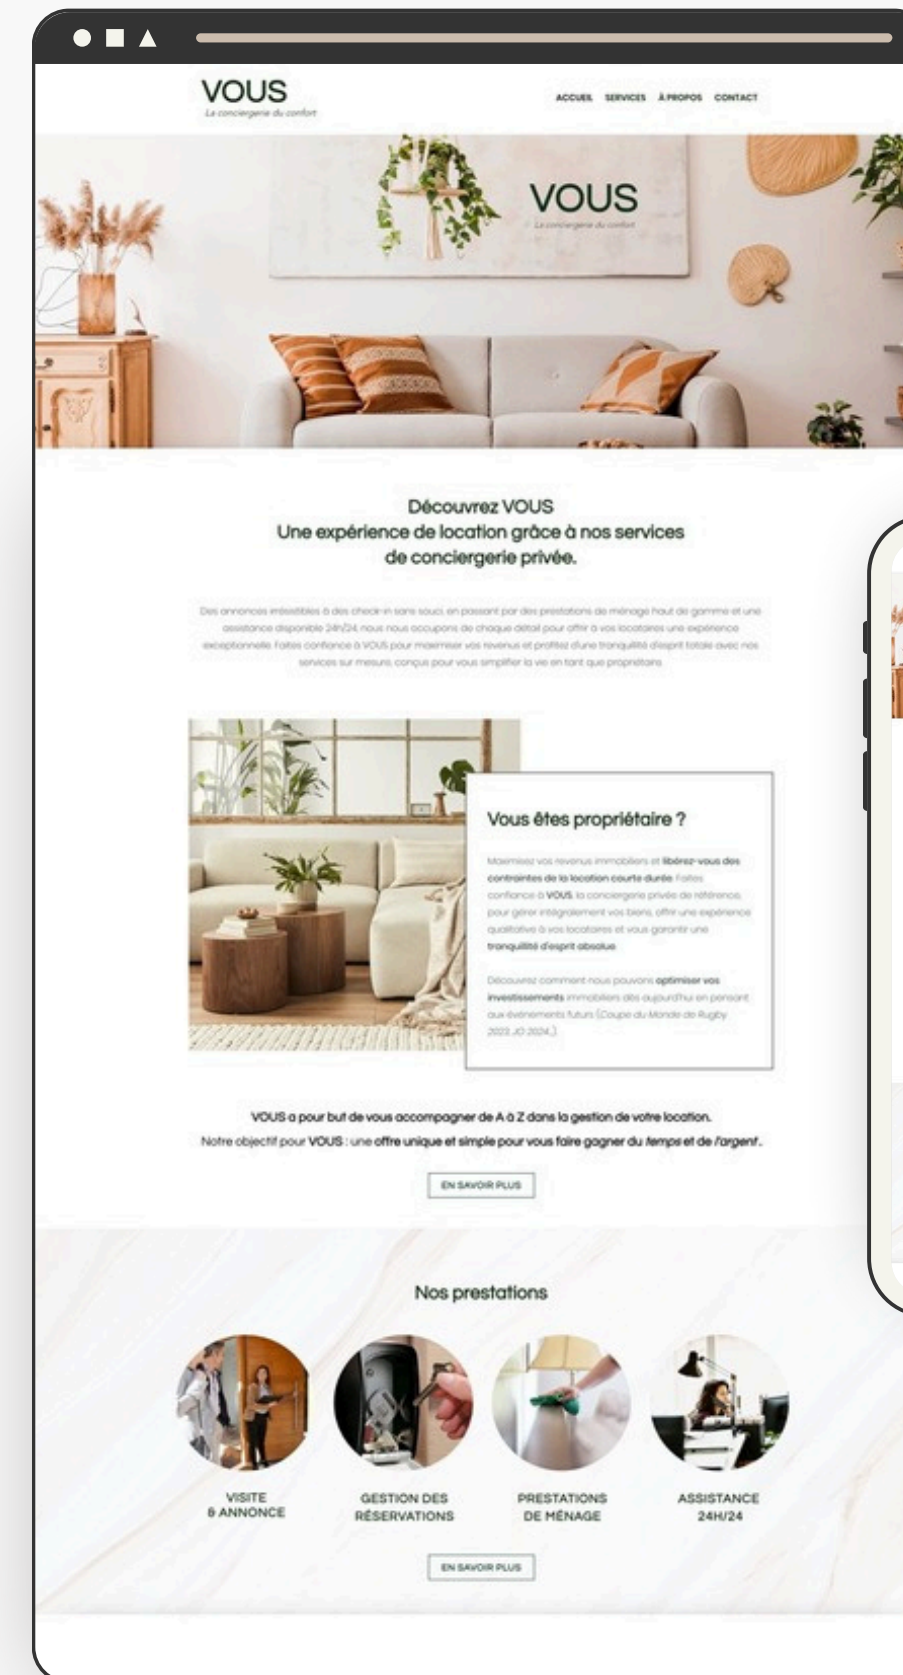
VOUS
La conciergerie du confort

ACCUEIL SERVICES À PROPOS CONTACT

VOUS
La conciergerie du confort

Découvrez VOUS
Une expérience de location grâce à nos services de conciergerie privée.

Des annonces irrésistibles à des check-in sans souci, en passant par des prestations de ménage haut de gamme et une assistance disponible 24h/24, nous nous occupons de chaque détail pour offrir à vos locataires une expérience exceptionnelle. Faites confiance à VOUS pour maximiser vos revenus et profitez d'une tranquillité d'esprit totale avec nos services sur mesure, conçus pour vous simplifier la vie en tant que propriétaire.

Vous êtes propriétaire ?

Maximisez vos revenus immobiliers et libérez-vous des contraintes de la location courte durée. Faites confiance à VOUS, la conciergerie privée de référence, pour gérer intégralement vos biens, offrir une expérience qualitative à vos locataires et vous garantir une tranquillité d'esprit absolue.

Découvrez comment nous pouvons optimiser vos investissements immobiliers dès aujourd'hui en pensant aux événements futurs (Coupe du Monde de Rugby 2023, JO 2024...)

VOUS a pour but de vous accompagner de A à Z dans la gestion de votre location.
Notre objectif pour VOUS : une offre unique et simple pour vous faire gagner du temps et de l'argent.

EN SAVOIR PLUS

Nos prestations

VISITE & ANNONCE

GESTION DES RÉSERVATIONS

PRESTATIONS DE MÉNAGE

ASSISTANCE 24H/24

EN SAVOIR PLUS